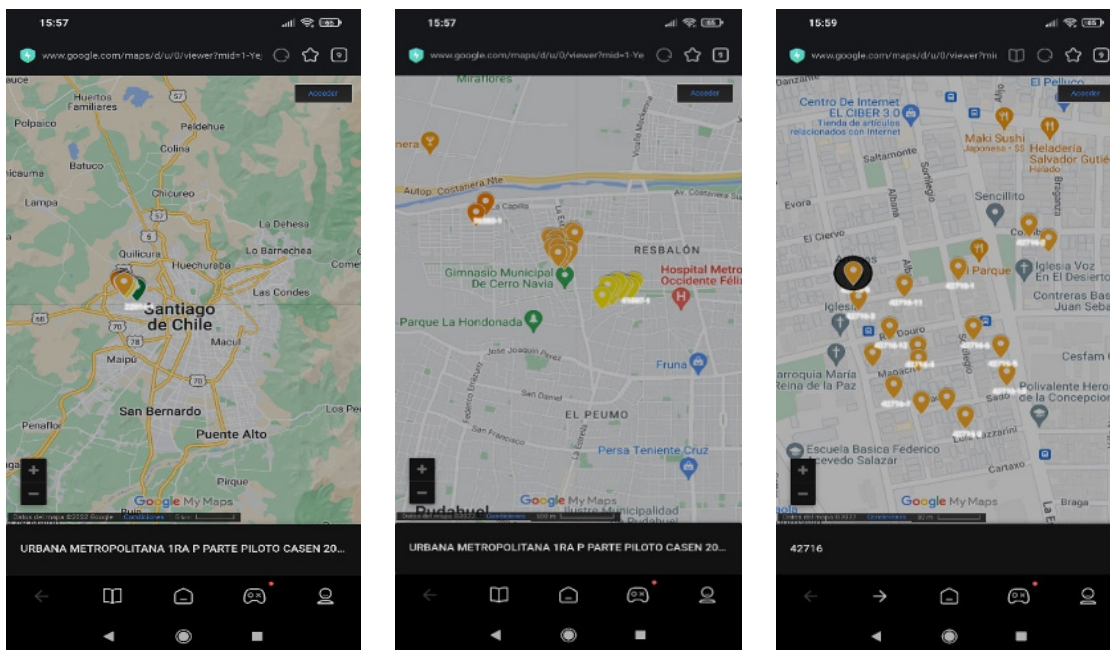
15:57

www.google.com/maps/d/u/0/viewer?mid=1-Ye

Acceder

Huertos Familiares
Polpaico
Peldehue
Colina
Batuco
Lampa
Chicureo
La Dehesa
Quilicura
Lo Barnechea
Huechuraba
Las Condes
Santiago de Chile
Macul
Maipú
San Bernardo
Puente Alto
Pirque
Google My Maps

URBANA METROPOLITANA 1RA P PARTE PILOTO CASEN 20...

15:57

www.google.com/maps/d/u/0/viewer?mid=1-Ye

Acceder

Miraflores
Autop. Costanera Nte
RESBALÓN
Gimnasio Municipal De Cerro Navia
Hospital Metro Occidente Féli
Parque La Hondonada
José Joaquín Pérez
Fruna
San Daniel
EL PEUMO
Persa Teniente Cruz
Google My Maps
Pudahuel

URBANA METROPOLITANA 1RA P PARTE PILOTO CASEN 20...

15:59

www.google.com/maps/d/u/0/viewer?mi

Acceder

Centro De Internet EL CIBER 3.0
Tienda de artículos relacionados con Internet
Maki Sushi
Japonesa · $$
Heladería Salvador Gutié
Helado
El Pelluco
Saltamonte
Sencillito
Evora
El Ciervo
Parque
Iglesia Voz En El Desierto
Contreras Bas Juan Seba
Cesfam
Polivalente Hero de la Concepcion
arroquia María Reina de la Paz
Escuela Basica Federico Acevedo Salazar
Cartaxo
Braga
Google My Maps

42716